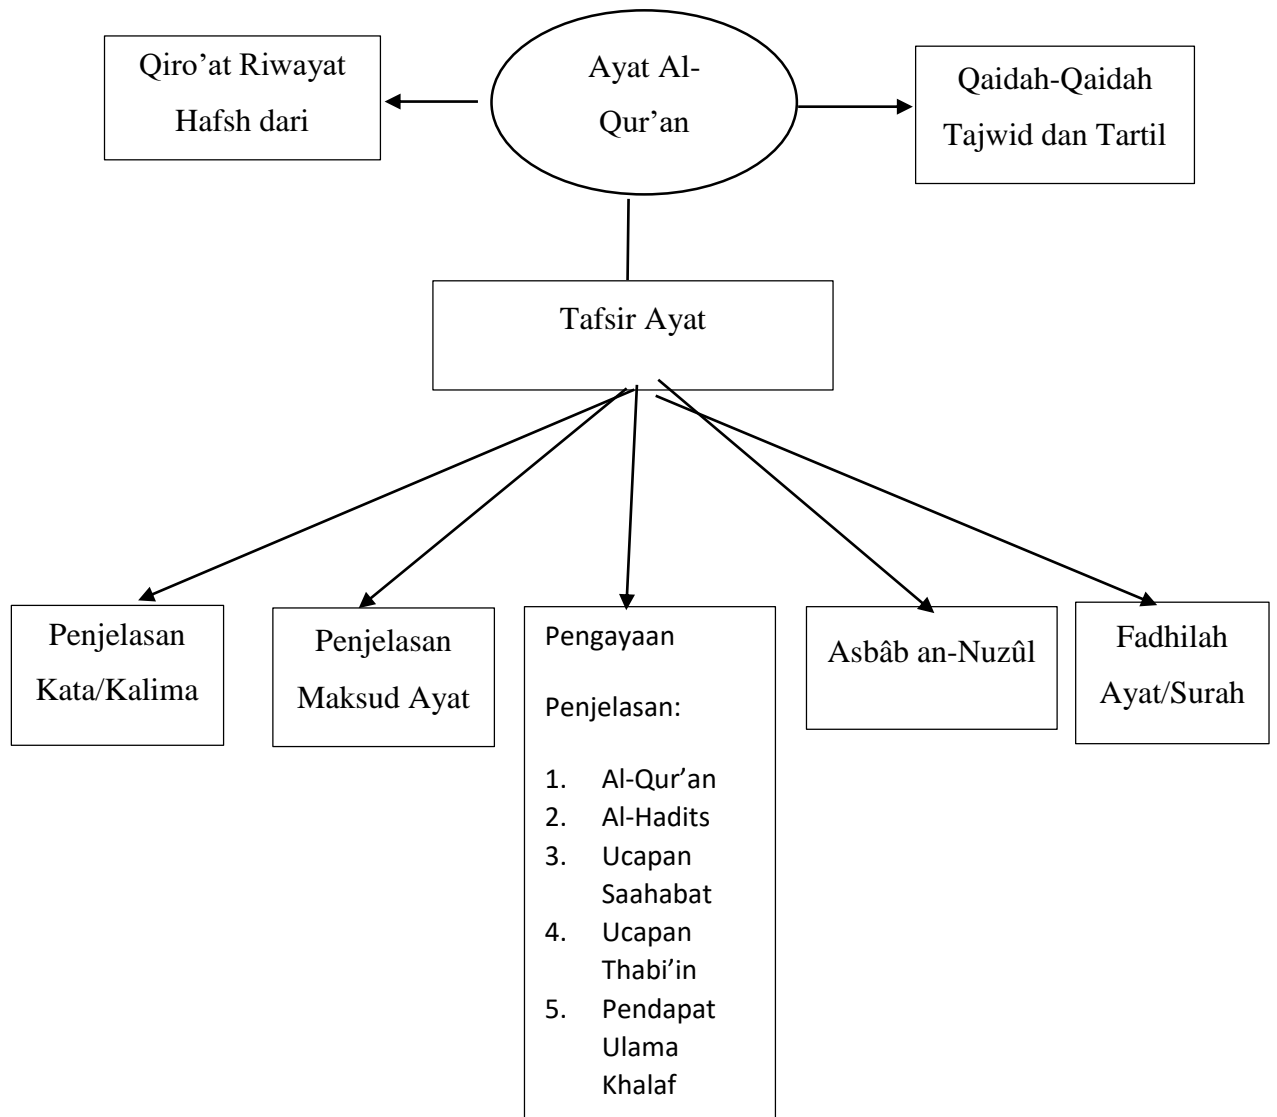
Qiro'at Riwayat Hafsh dari

Ayat Al-Qur'an

Qaidah-Qaidah Tajwid dan Tartil

Tafsir Ayat

Penjelasan Kata/Kalima

Penjelasan Maksud Ayat

Pengayaan

Penjelasan:

1. Al-Qur'an
2. Al-Hadits
3. Ucapan Saahabat
4. Ucapan Thabi'in
5. Pendapat Ulama Khalaf

Asbâb an-Nuzûl

Fadhilah Ayat/Surah